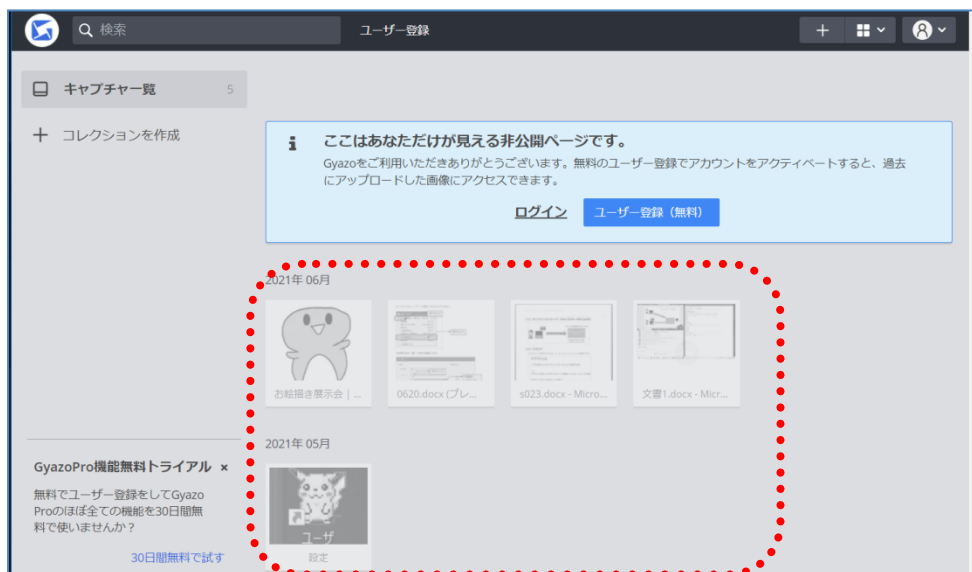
検索

ユーザー登録

+

キャプチャー覧 5

+ コレクションを作成

ここはあなただけが見える非公開ページです。

Gyazoをご利用いただきありがとうございます。無料のユーザー登録でアカウントをアクティベートすると、過去にアップロードした画像にアクセスできます。

ログイン ユーザー登録（無料）

2021年 06月

お絵描き展示会 | ...

0620.docx (プレ...

s023.docx - Micro...

文書1.docx - Micr...

2021年 05月

ユーザ

設定

GyazoPro機能無料トライアル ×

無料でユーザー登録をしてGyazo Proのほぼ全ての機能を30日間無料で使いませんか？

30日間無料で試す